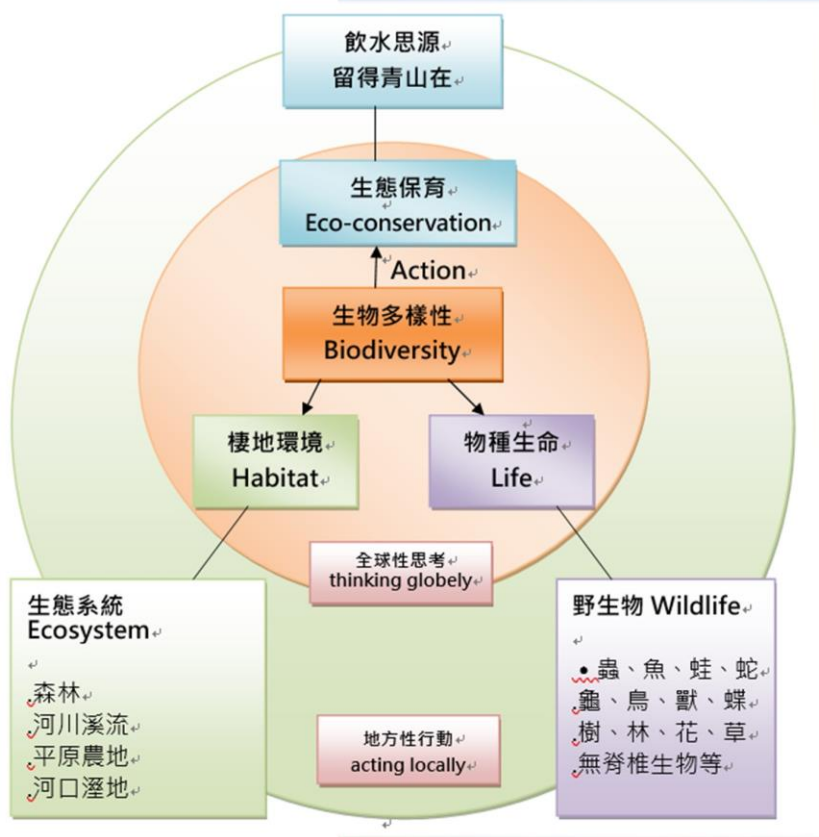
飲水思源
留得青山在

生態保育
Eco-conservation

Action

生物多樣性
Biodiversity

棲地環境
Habitat

物種生命
Life

全球性思考
thinking globely

生態系統
Ecosystem

森林
河川溪流
平原農地
河口溼地

地方性行動
acting locally

野生物 Wildlife

• 蟲、魚、蛙、蛇
龜、鳥、獸、蝶
樹、林、花、草
無脊椎生物等